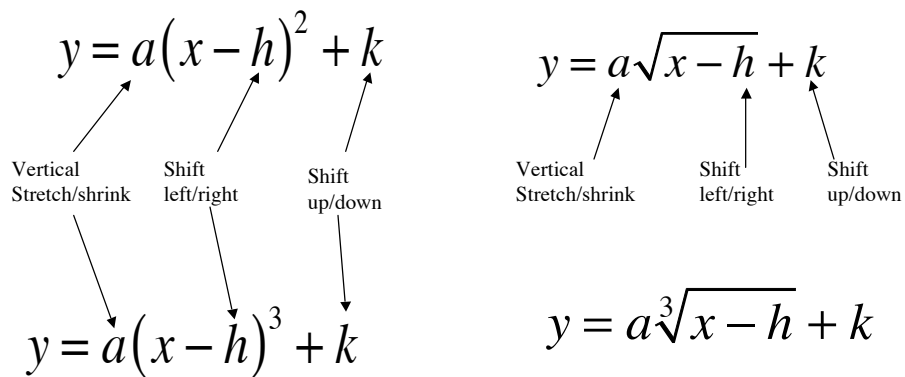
$y = a(x-h)^2 + k$

Vertical Stretch/shrink

Shift left/right

Shift up/down

$y = a(x-h)^3 + k$

$y = a\sqrt{x-h} + k$

Vertical Stretch/shrink

Shift left/right

Shift up/down

$y = a\sqrt[3]{x-h} + k$